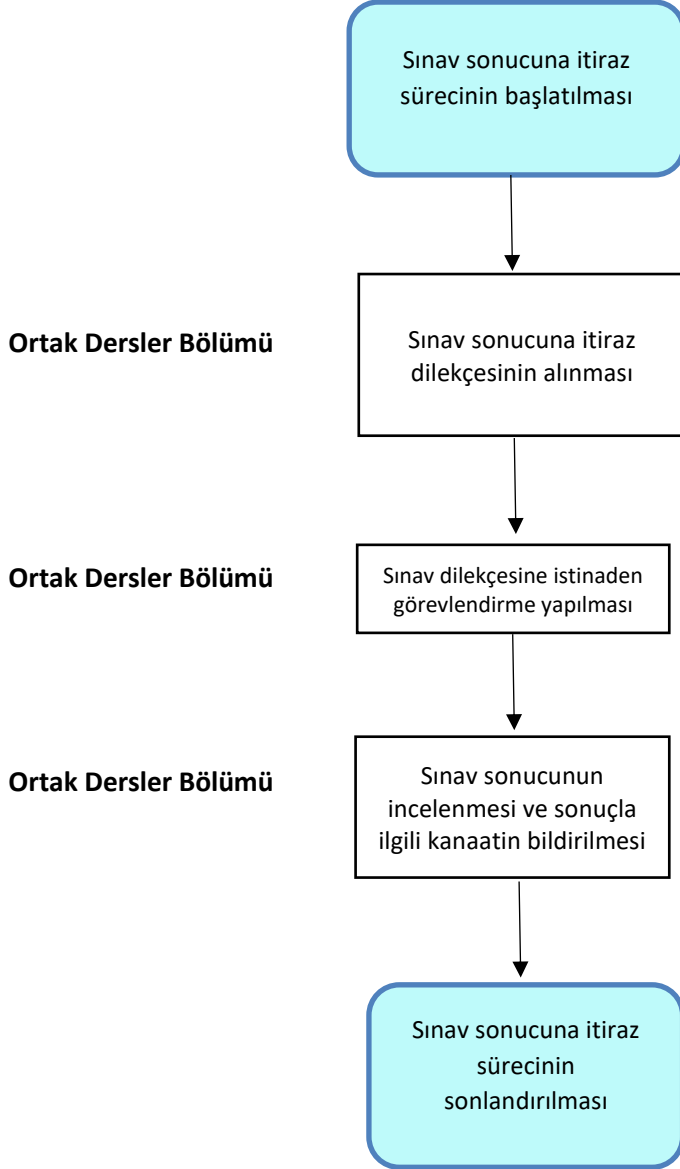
Sınav sonucuna itiraz sürecinin başlatılması

Ortak Dersler Bölümü

Sınav sonucuna itiraz dilekçesinin alınması

Ortak Dersler Bölümü

Sınav dilekçesine istinaden görevlendirme yapılması

Ortak Dersler Bölümü

Sınav sonucunun incelenmesi ve sonuçla ilgili kanaatin bildirilmesi

Sınav sonucuna itiraz sürecinin sonlandırılması